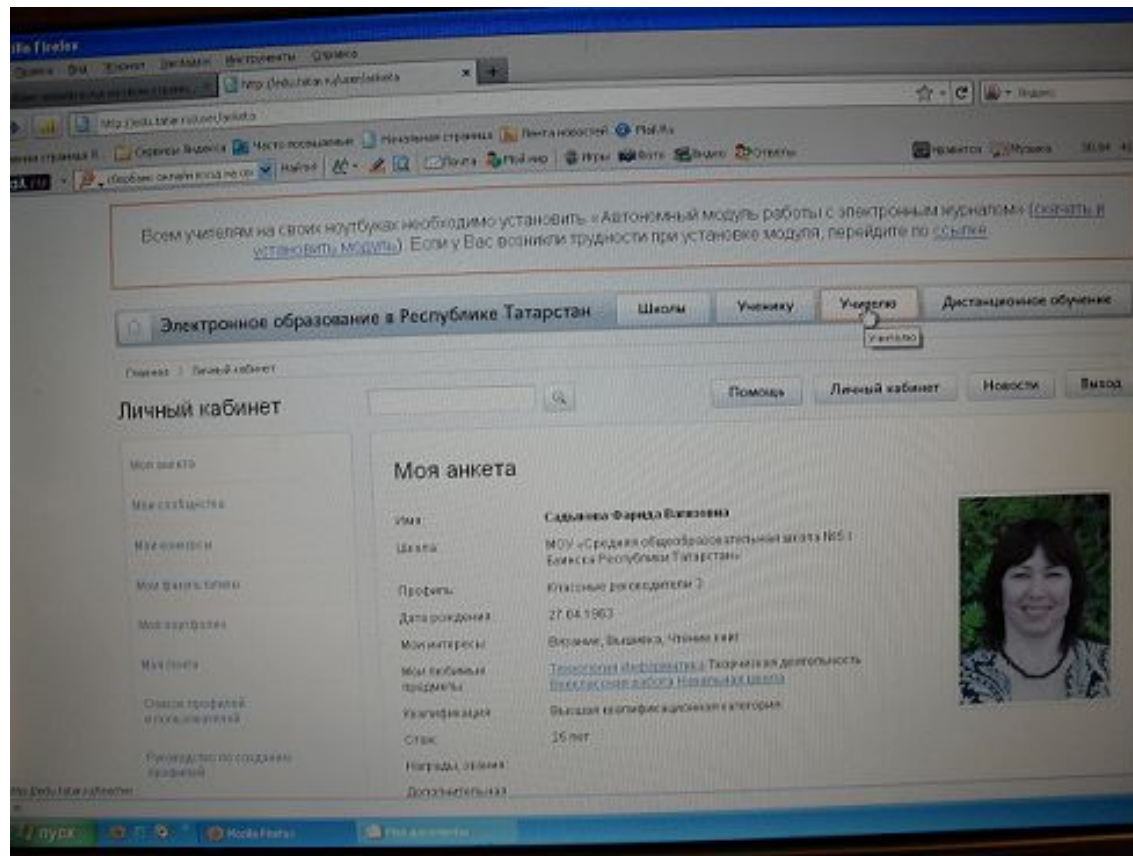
lla Firefox

Правка Вид Журнал Закладки Инструменты Справка

http://edu.tatar.ru/user/anketa

http://edu.tatar.ru/user/anketa

Сервисы Яндекса Часто посещаемые Начальная страница Лента новостей Mail.Ru

Найти Почта Мой мир Игры Фото Видео Ответы Нравится Музыка

Всем учителям на своих ноутбуках необходимо установить «Автономный модуль работы с электронным журналом» (скачать и установить модуль). Если у Вас возникли трудности при установке модуля, перейдите по ссылке.

Электронное образование в Республике Татарстан

Школы Ученику Учителю Дистанционное обучение

Учителю

Главная / Личный кабинет

Личный кабинет

Помощь Личный кабинет Новости Выход

Моя анкета

Мои сообщества

Мои вопросы

Мои файлы

Мои портфолио

Моя почта

Список профилей пользователей

Руководство по созданию профилей

Моя анкета

Имя: Садыкова Фарида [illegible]

Школа: МОУ «Средняя общеобразовательная школа №5 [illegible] Республики Татарстан»

Профиль: Классные руководители 3

Дата рождения: 27.04.1963

Мои интересы: Вязание, Вышивка, Чтение книг

Мои любимые предметы: Технология Информатика Творческая деятельность Внеклассная работа Начальная школа

Квалификация: Высшая квалификационная категория

Стаж: 16 лет

Награды, звания

Дополнительная

http://edu.tatar.ru/teacher

пуск Mozilla Firefox Мои документы